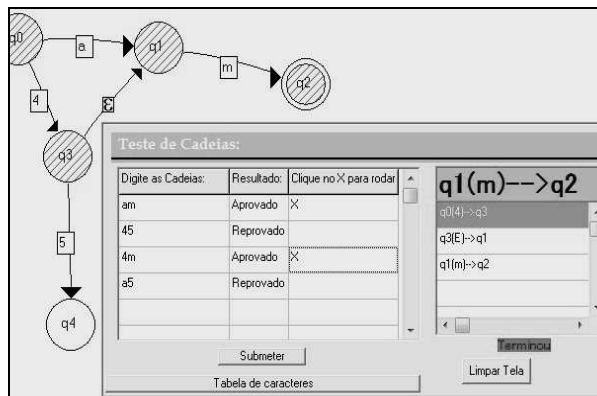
q0
a
q1
m
q2
4
ε
q3
5
q4

Teste de Cadeias:

| Digite as Cadeias: | Resultado: | Clique no X para rodar |
|---|---|---|
| am | Aprovado | X |
| 45 | Reprovado | |
| 4m | Aprovado | X |
| a5 | Reprovado | |

q1(m)-->q2

q0(4)->q3
q3(E)->q1
q1(m)->q2

Terminou

Submeter
Tabela de caracteres
Limpar Tela